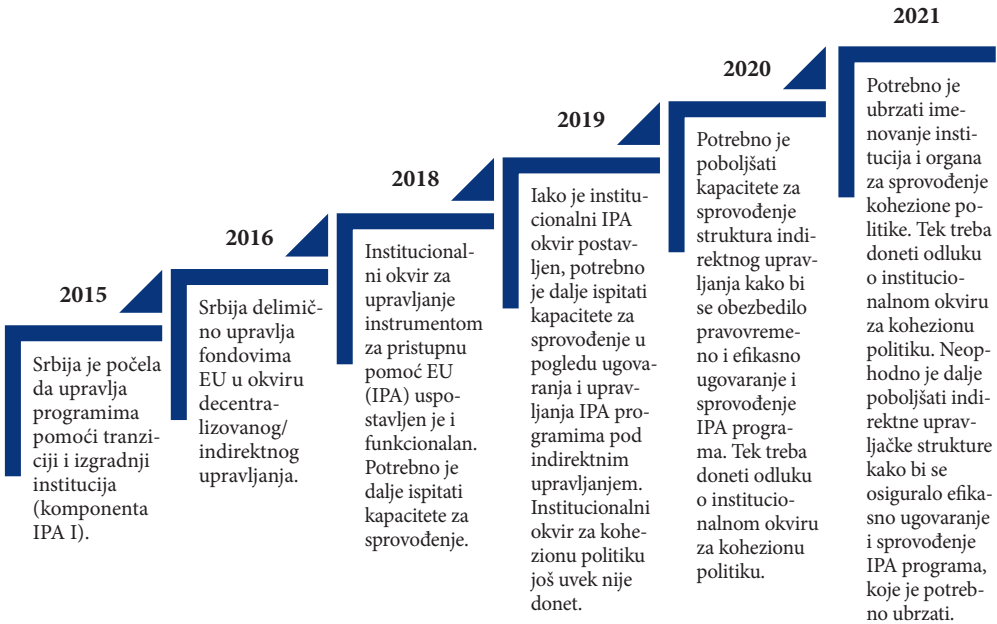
2015

Srbija je počela da upravlja programima pomoći tranziciji i izgradnji institucija (komponenta IPA I).

2016

Srbija delimično upravlja fondovima EU u okviru decentralizovanog/ indirektnog upravljanja.

2018

Institucionalni okvir za upravljanje instrumentom za pristupnu pomoć EU (IPA) uspostavljen je i funkcionalan. Potrebno je dalje ispitati kapacitete za sprovođenje.

2019

Iako je institucionalni IPA okvir postavljen, potrebno je dalje ispitati kapacitete za sprovođenje u pogledu ugovaranja i upravljanja IPA programima pod indirektnim upravljanjem. Institucionalni okvir za kohezionu politiku još uvek nije donet.

2020

Potrebno je poboljšati kapacitete za sprovođenje struktura indirektnog upravljanja kako bi se obezbedilo pravovremeno i efikasno ugovaranje i sprovođenje IPA programa. Tek treba doneti odluku o institucionalnom okviru za kohezionu politiku.

2021

Potrebno je ubrzati imenovanje institucija i organa za sprovođenje kohezione politike. Tek treba doneti odluku o institucionalnom okviru za kohezionu politiku. Neophodno je dalje poboljšati indirektne upravljačke strukture kako bi se osiguralo efikasno ugovaranje i sprovođenje IPA programa, koje je potrebno ubrzati.